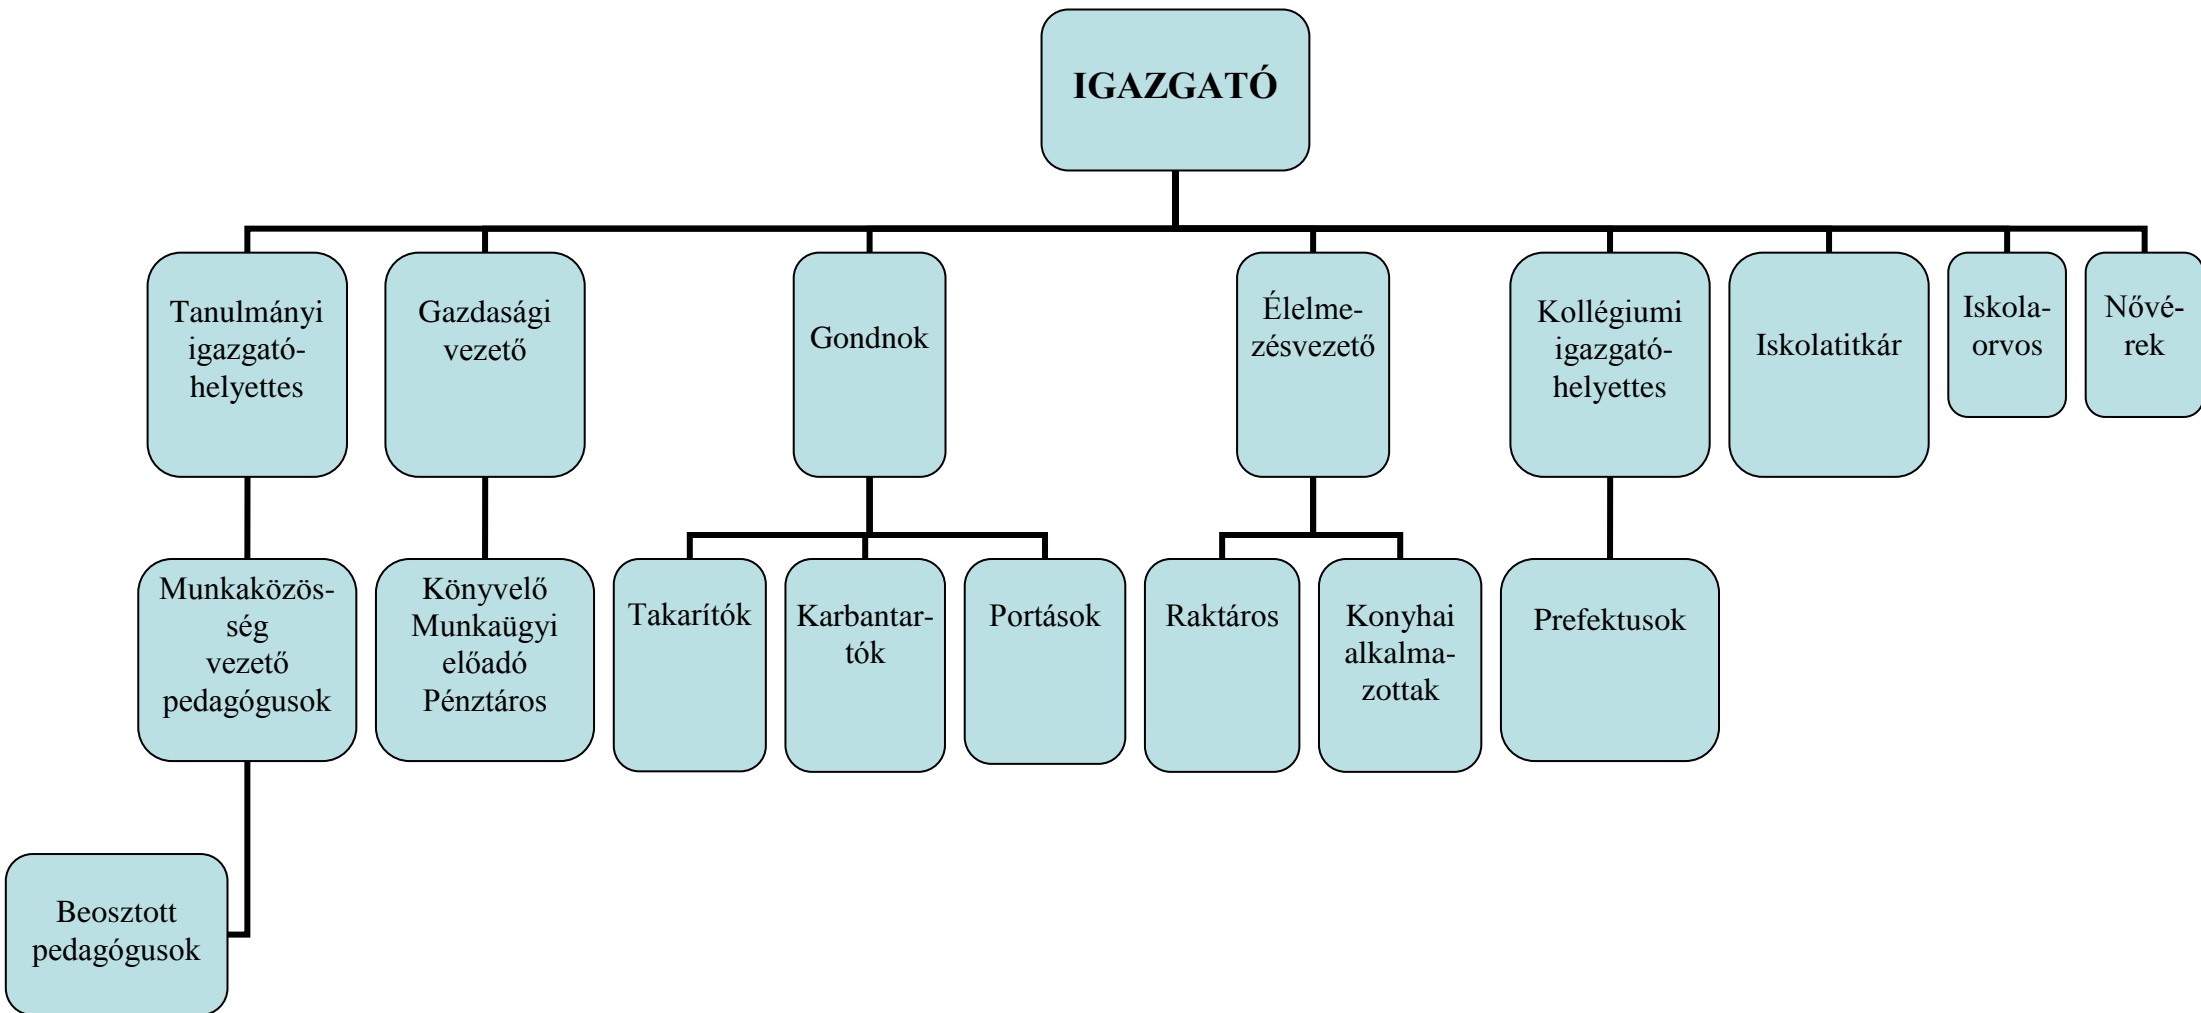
IGAZGATÓ

Tanulmányi igazgatóhelyettes

Gazdasági vezető

Gondnok

Élelmezésvezető

Kollégiumi igazgatóhelyettes

Iskolatitkár

Iskolaorvos

Nővérek

Munkaközösség vezető pedagógusok

Könyvelő Munkaügyi előadó Pénztáros

Takarítók

Karbantartók

Portások

Raktáros

Konyhai alkalmazottak

Prefektusok

Beosztott pedagógusok